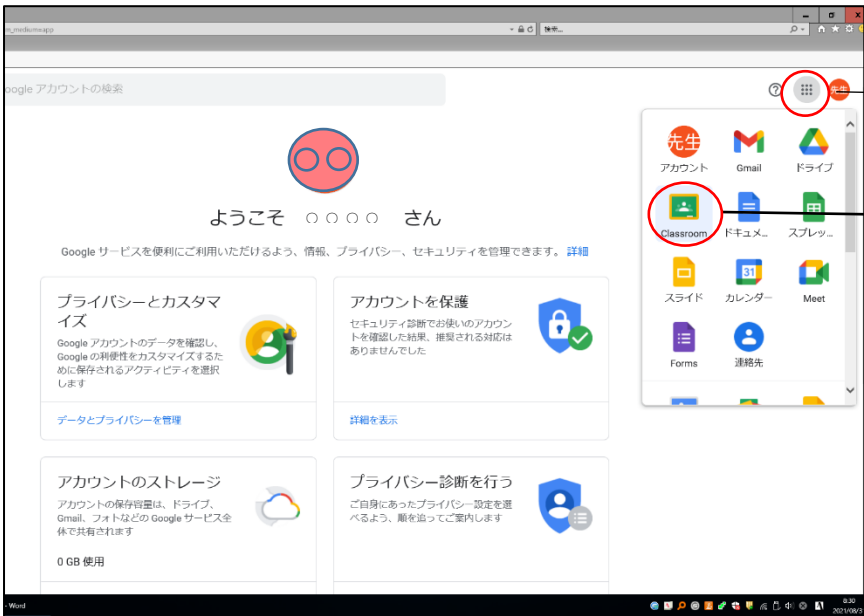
_media/nwapp
検索...

oogle アカウントの検索

先生

ようこそ ○○○○ さん

Google サービスを便利にご利用いただけるよう、情報、プライバシー、セキュリティを管理できます。詳細

プライバシーとカスタマイズ

Google アカウントのデータを確認し、Google の利便性をカスタマイズするために保存されるアクティビティを選択します

データとプライバシーを管理

アカウントを保護

セキュリティ診断でお使いのアカウントを確認した結果、推奨される対応はありませんでした

詳細を表示

アカウントのストレージ

アカウントの保存容量は、ドライブ、Gmail、フォトなどの Google サービス全体で共有されます

0 GB 使用

プライバシー診断を行う

ご自身にあったプライバシー設定を選べるよう、順を追ってご案内します

先生
アカウント
Gmail
ドライブ
Classroom
ドキュメ...
スプレッ...
スライド
31
カレンダー
Meet
Forms
連絡先

- Word
8:30
2021/08/